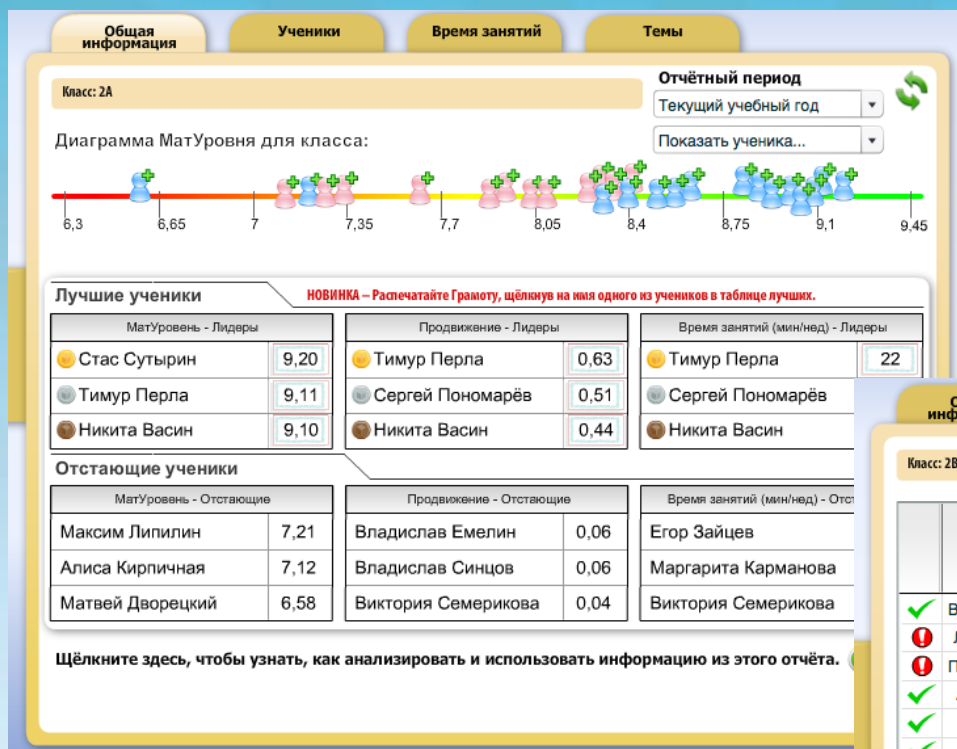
Общая информация | Ученики | Время занятий | Темы

Класс: 2А

Отчётный период
Текущий учебный год

Диаграмма МатУровня для класса:
Показать ученика...

6,3 6,65 7 7,35 7,7 8,05 8,4 8,75 9,1 9,45

Лучшие ученики
НОВИНКА – Распечатайте Грамоту, щёлкнув на имя одного из учеников в таблице лучших.

| МатУровень - Лидеры | |
|---|---|
| Стас Сутырин | 9,20 |
| Тимур Перла | 9,11 |
| Никита Васин | 9,10 |

| Продвижение - Лидеры | |
|---|---|
| Тимур Перла | 0,63 |
| Сергей Пономарёв | 0,51 |
| Никита Васин | 0,44 |

| Время занятий (мин/нед) - Лидеры | |
|---|---|
| Тимур Перла | 22 |
| Сергей Пономарёв | |
| Никита Васин | |

Отстающие ученики

| МатУровень - Отстающие | |
|---|---|
| Максим Липилин | 7,21 |
| Алиса Кирпичная | 7,12 |
| Матвей Дворецкий | 6,58 |

| Продвижение - Отстающие | |
|---|---|
| Владислав Емелин | 0,06 |
| Владислав Синцов | 0,06 |
| Виктория Семерикова | 0,04 |

| Время занятий (мин/нед) - Отс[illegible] |
|---|
| Егор Зайцев |
| Маргарита Карманова |
| Виктория Семерикова |

Щёлкните здесь, чтобы узнать, как анализировать и использовать информацию из этого отчёта.

О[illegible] инф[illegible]
Класс: 2В
В
Л
П